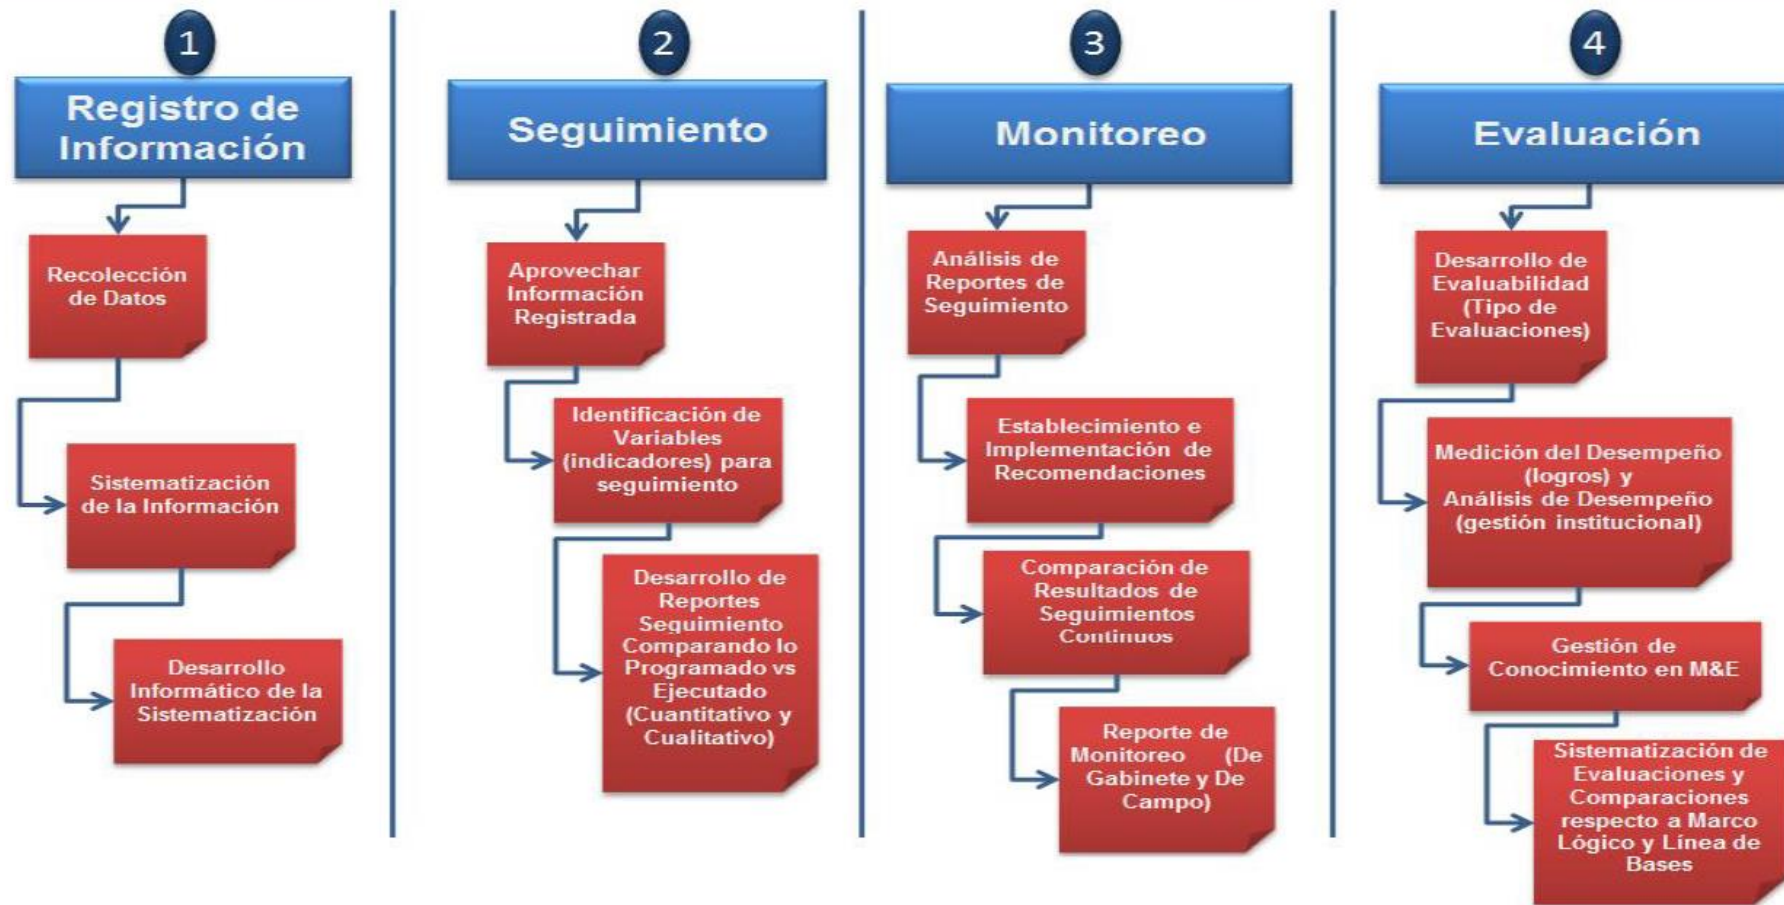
1

Registro de Información

Recolección de Datos

Sistematización de la Información

Desarrollo Informático de la Sistematización

2

Seguimiento

Aprovechar Información Registrada

Identificación de Variables (indicadores) para seguimiento

Desarrollo de Reportes Seguimiento Comparando lo Programado vs Ejecutado (Cuantitativo y Cualitativo)

3

Monitoreo

Análisis de Reportes de Seguimiento

Establecimiento e Implementación de Recomendaciones

Comparación de Resultados de Seguimientos Continuos

Reporte de Monitoreo (De Gabinete y De Campo)

4

Evaluación

Desarrollo de Evaluabilidad (Tipo de Evaluaciones)

Medición del Desempeño (logros) y Análisis de Desempeño (gestión institucional)

Gestión de Conocimiento en M&E

Sistematización de Evaluaciones y Comparaciones respecto a Marco Lógico y Línea de Bases